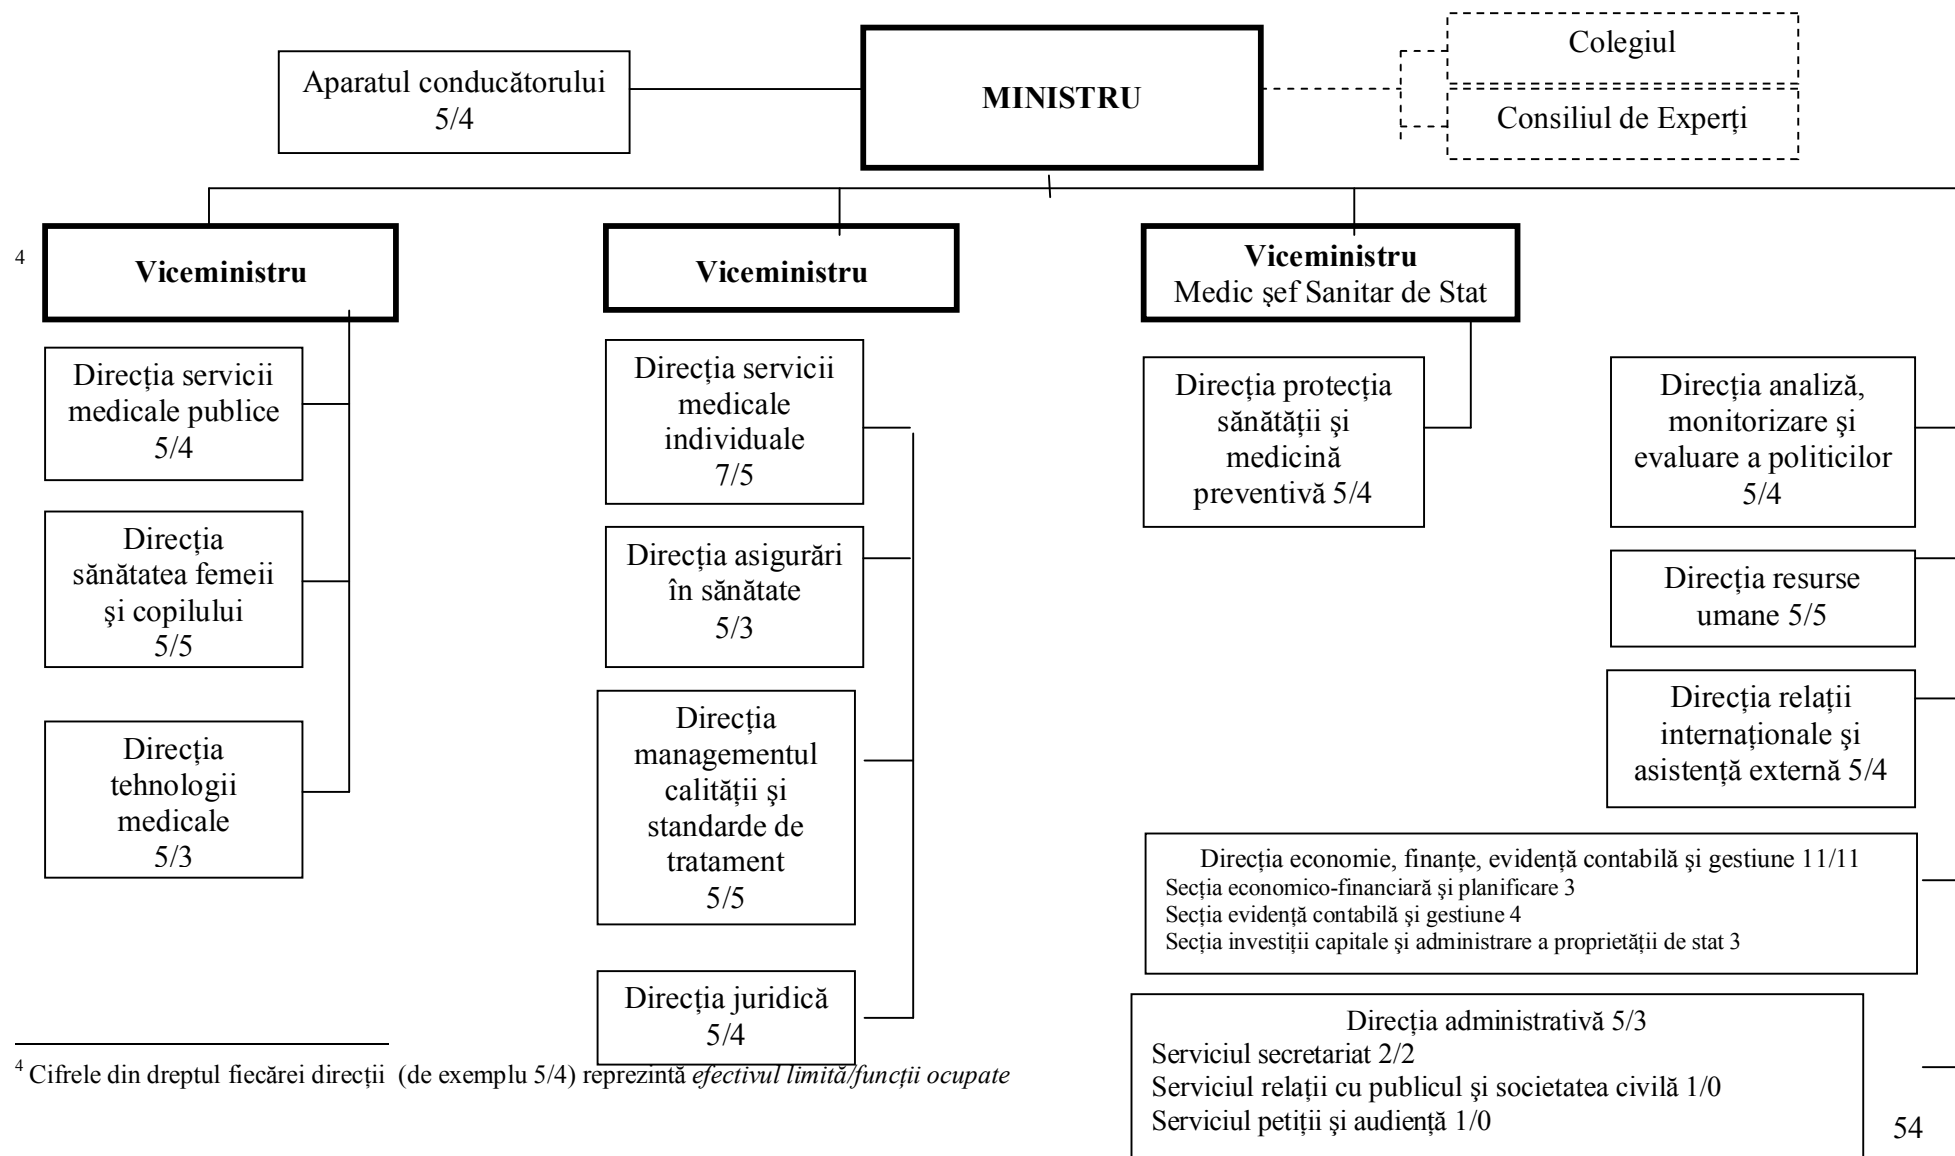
Aparatul conducătorului 5/4

MINISTRU

Colegiul

Consiliul de Experți

4 Viceministru

Viceministru

Viceministru
Medic şef Sanitar de Stat

Direcția servicii medicale publice 5/4

Direcția sănătatea femeii şi copilului 5/5

Direcția tehnologii medicale 5/3

Direcția servicii medicale individuale 7/5

Direcția asigurări în sănătate 5/3

Direcția managementul calității şi standarde de tratament 5/5

Direcția juridică 5/4

Direcția protecția sănătății şi medicină preventivă 5/4

Direcția analiză, monitorizare şi evaluare a politicilor 5/4

Direcția resurse umane 5/5

Direcția relații internaționale şi asistență externă 5/4

Direcția economie, finanțe, evidență contabilă şi gestiune 11/11
Secția economico-financiară şi planificare 3
Secția evidență contabilă şi gestiune 4
Secția investiții capitale şi administrare a proprietății de stat 3

Direcția administrativă 5/3
Serviciul secretariat 2/2
Serviciul relații cu publicul şi societatea civilă 1/0
Serviciul petiții şi audiență 1/0

4 Cifrele din dreptul fiecărei direcții (de exemplu 5/4) reprezintă efectivul limită/funcții ocupate

54